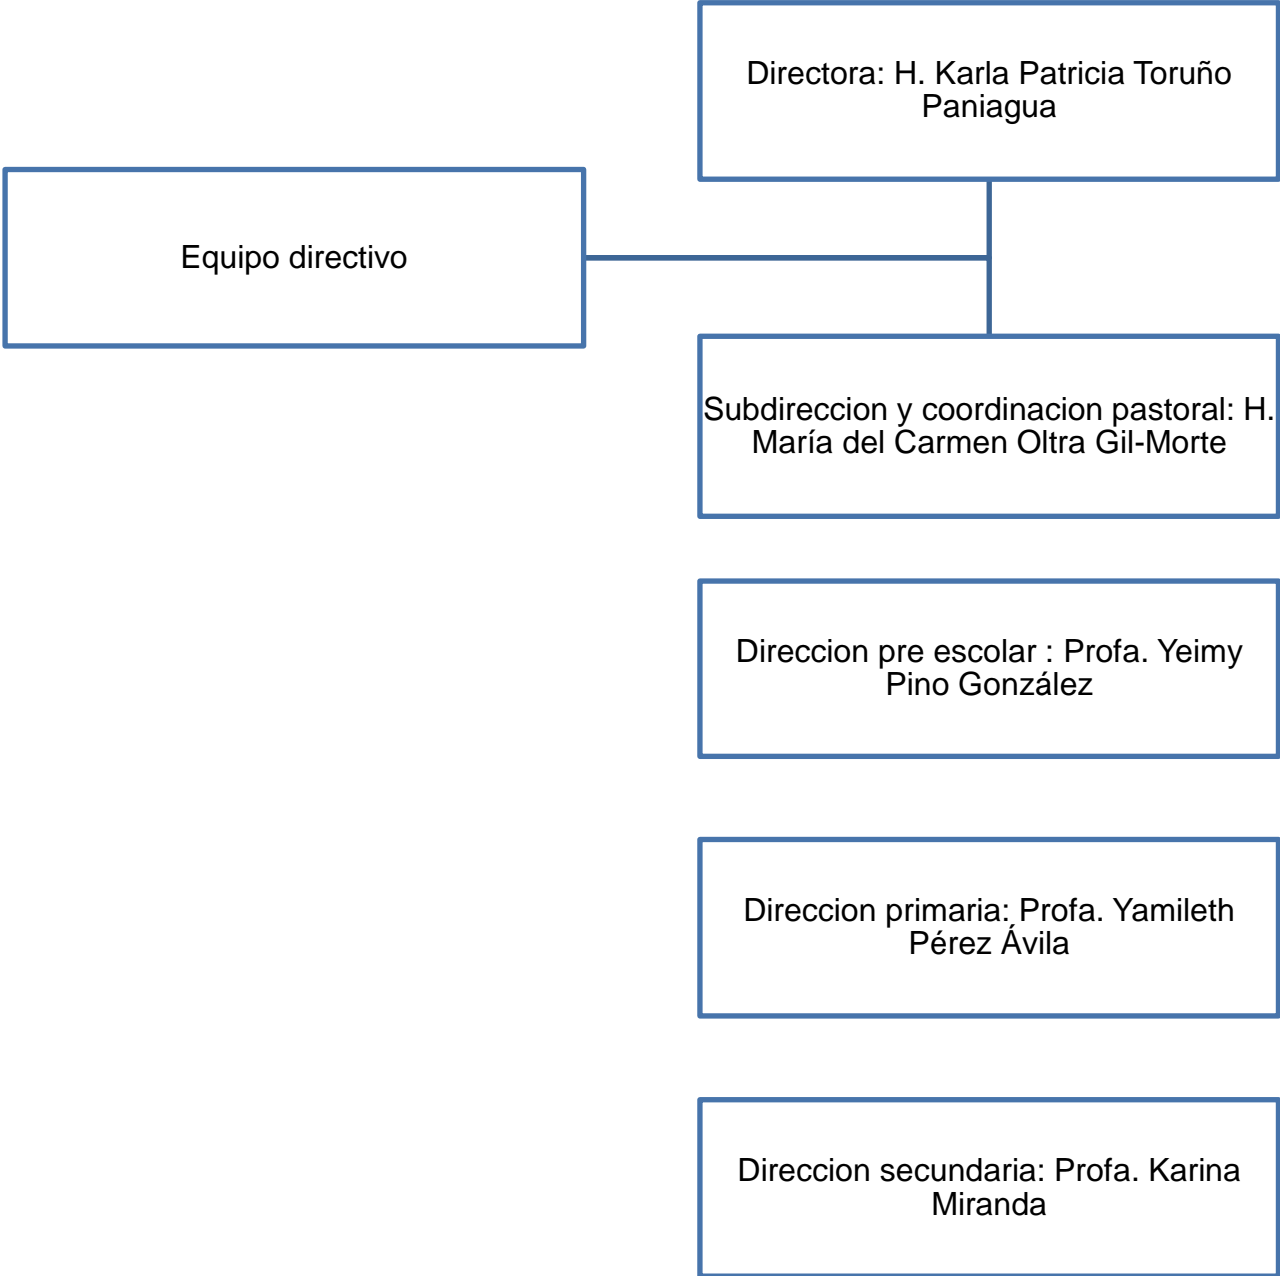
Equipo directivo

Directora: H. Karla Patricia Toruño Paniagua

Subdireccion y coordinacion pastoral: H. María del Carmen Oltra Gil-Morte

Direccion pre escolar : Profa. Yeimy Pino González

Direccion primaria: Profa. Yamileth Pérez Ávila

Direccion secundaria: Profa. Karina Miranda